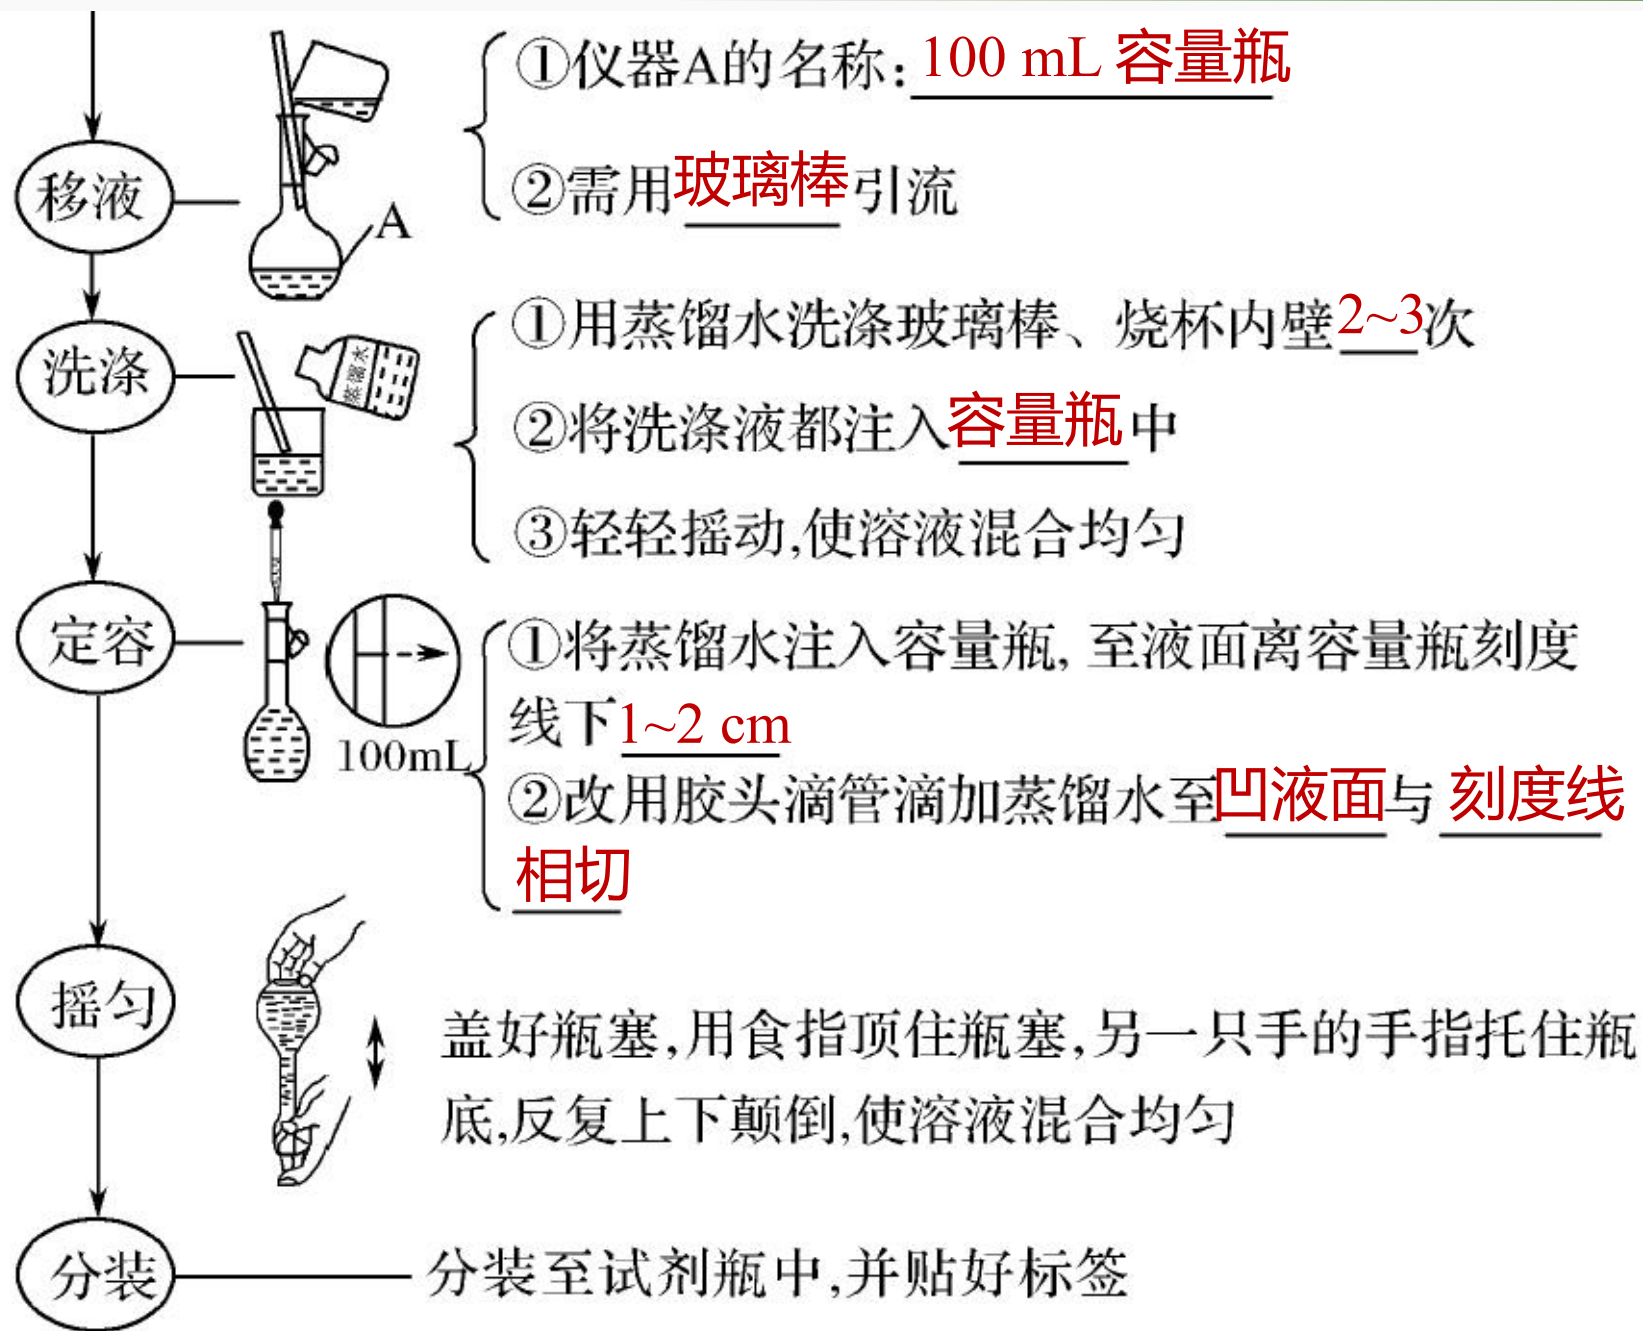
移液

A

①仪器A的名称：100 mL 容量瓶

②需用玻璃棒引流

洗涤

蒸馏水

①用蒸馏水洗涤玻璃棒、烧杯内壁2~3次

②将洗涤液都注入容量瓶中

③轻轻摇动，使溶液混合均匀

定容

100mL

①将蒸馏水注入容量瓶，至液面离容量瓶刻度线下1~2 cm

②改用胶头滴管滴加蒸馏水至凹液面与刻度线相切

摇匀

盖好瓶塞，用食指顶住瓶塞，另一只手的手指托住瓶底，反复上下颠倒，使溶液混合均匀

分装

分装至试剂瓶中，并贴好标签